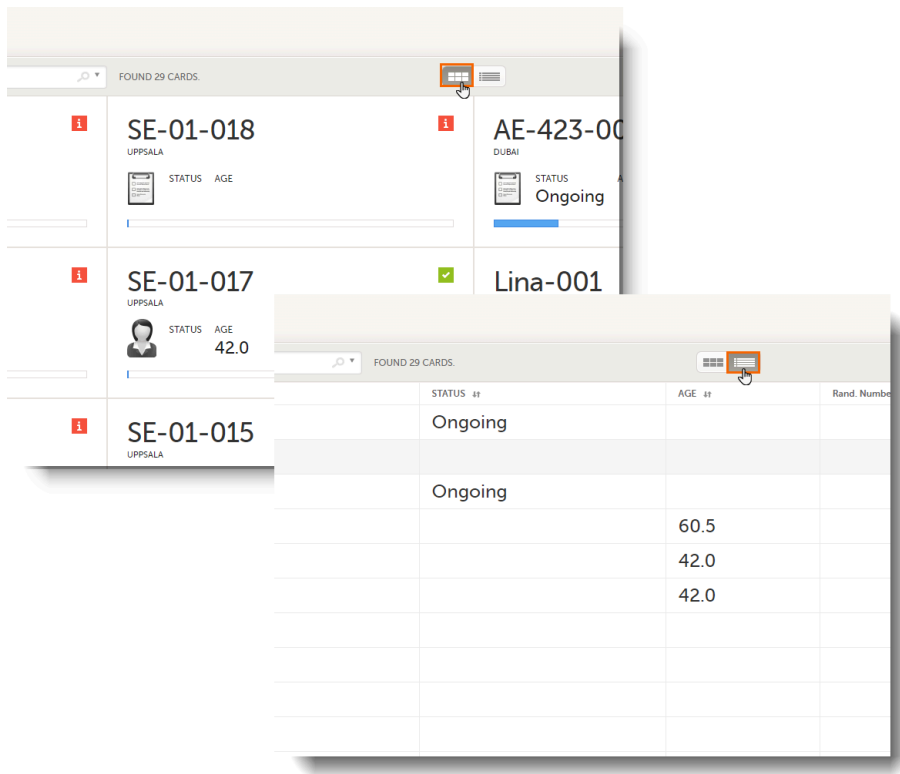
FOUND 29 CARDS.

i

SE-01-018
UPPSALA
i
STATUS AGE

AE-423-00
DUBAI
STATUS
Ongoing

i

SE-01-017
UPPSALA
STATUS AGE
42.0

Lina-001

i

SE-01-015
UPPSALA

FOUND 29 CARDS.

| STATUS | AGE | Rand. Numbe |
|---|---|---|
| Ongoing | | |
| | | |
| Ongoing | | |
| | 60.5 | |
| | 42.0 | |
| | 42.0 | |
| | | |
| | | |
| | | |
| | | |